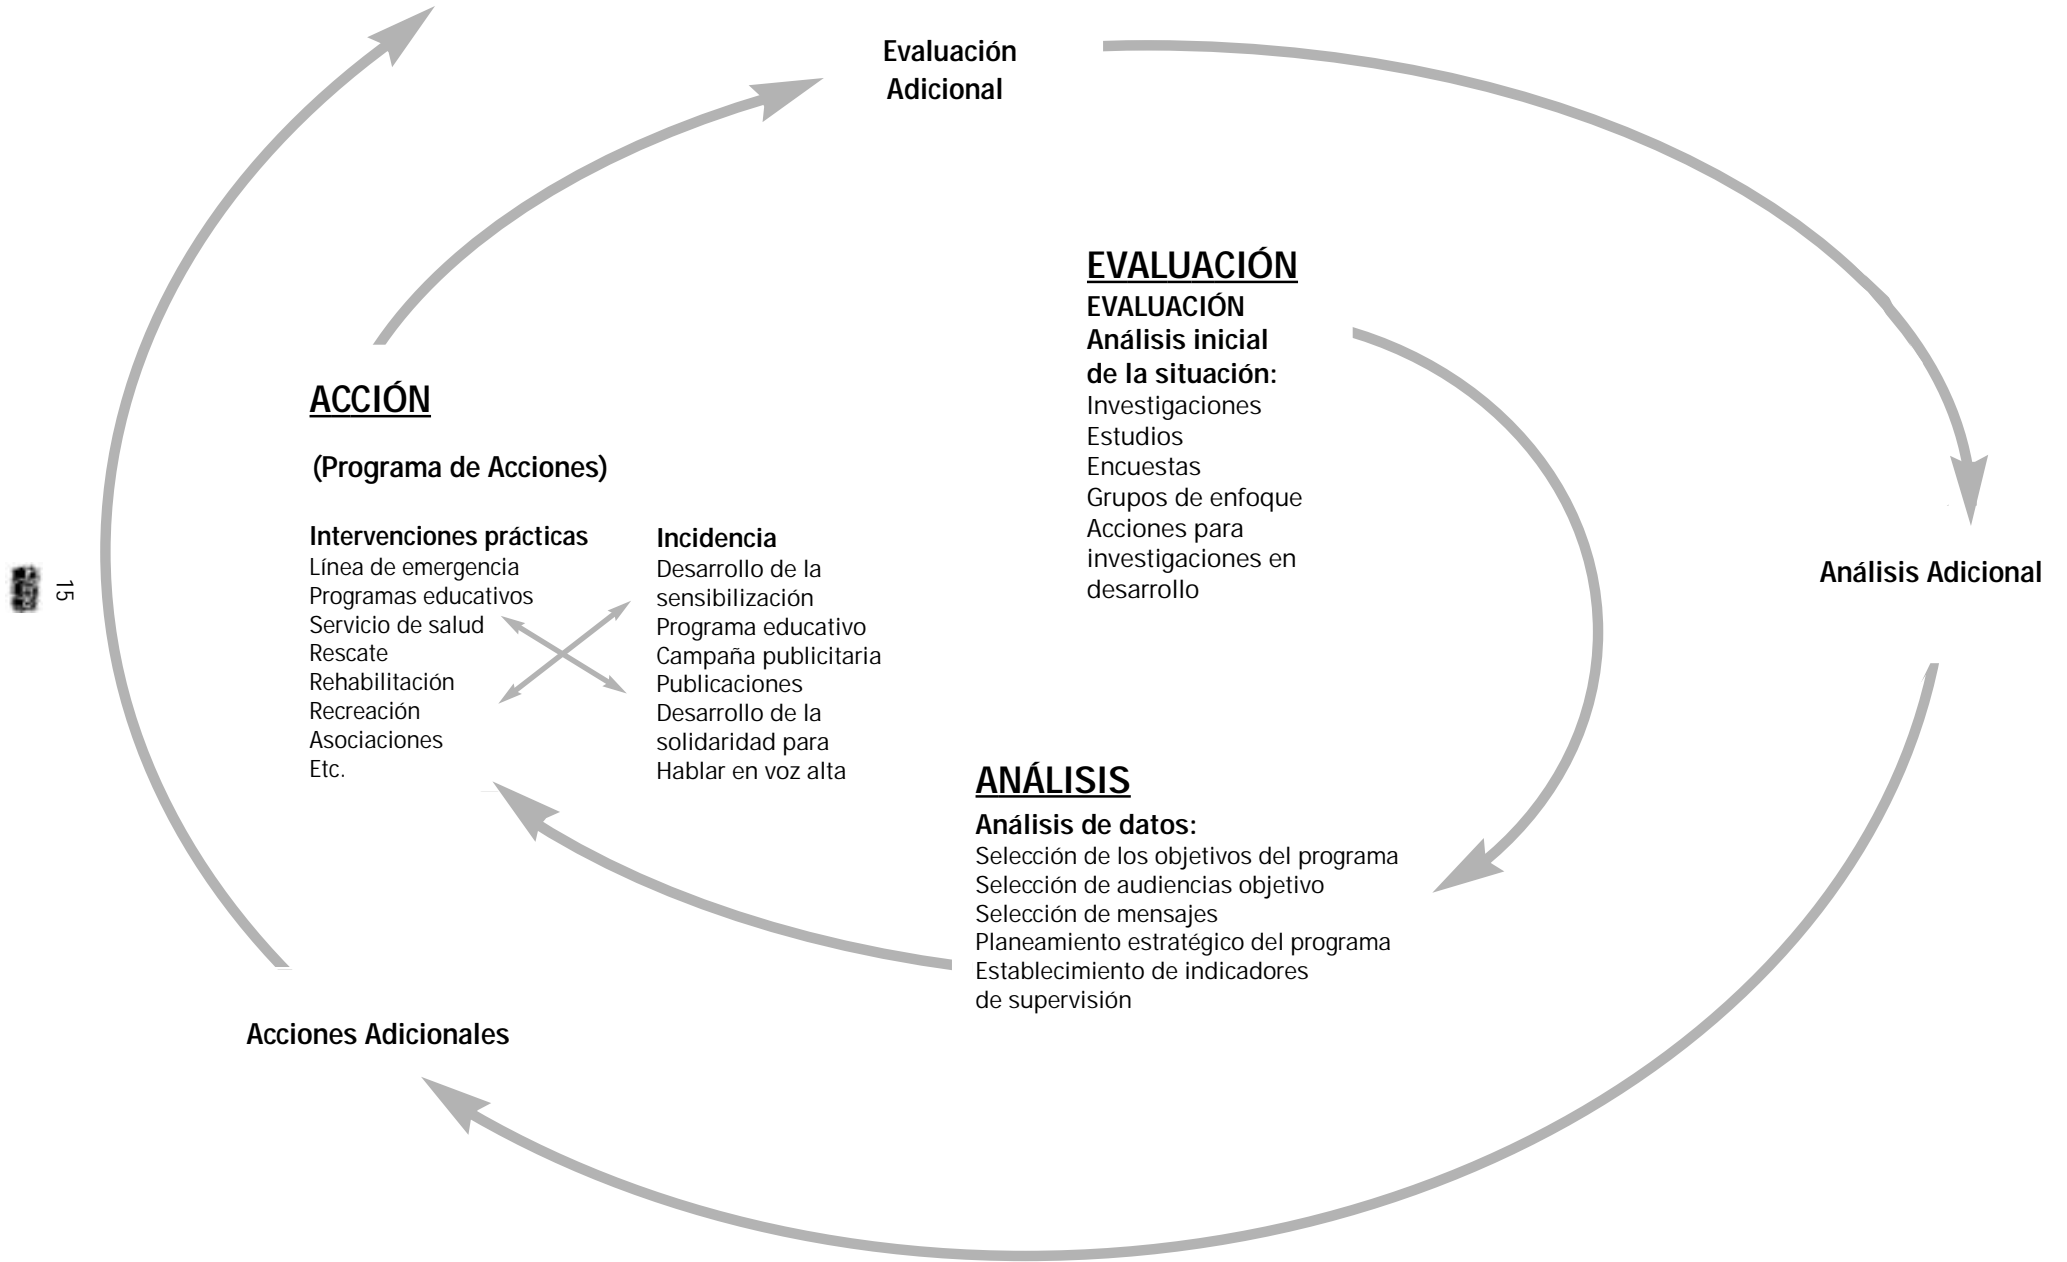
Evaluación Adicional

EVALUACIÓN

EVALUACIÓN
Análisis inicial de la situación:
Investigaciones
Estudios
Encuestas
Grupos de enfoque
Acciones para investigaciones en desarrollo

Análisis Adicional

ACCIÓN

(Programa de Acciones)

Intervenciones prácticas
Línea de emergencia
Programas educativos
Servicio de salud
Rescate
Rehabilitación
Recreación
Asociaciones
Etc.

Incidencia
Desarrollo de la sensibilización
Programa educativo
Campaña publicitaria
Publicaciones
Desarrollo de la solidaridad para
Hablar en voz alta

15

ANÁLISIS
Análisis de datos:
Selección de los objetivos del programa
Selección de audiencias objetivo
Selección de mensajes
Planeamiento estratégico del programa
Establecimiento de indicadores de supervisión

Acciones Adicionales